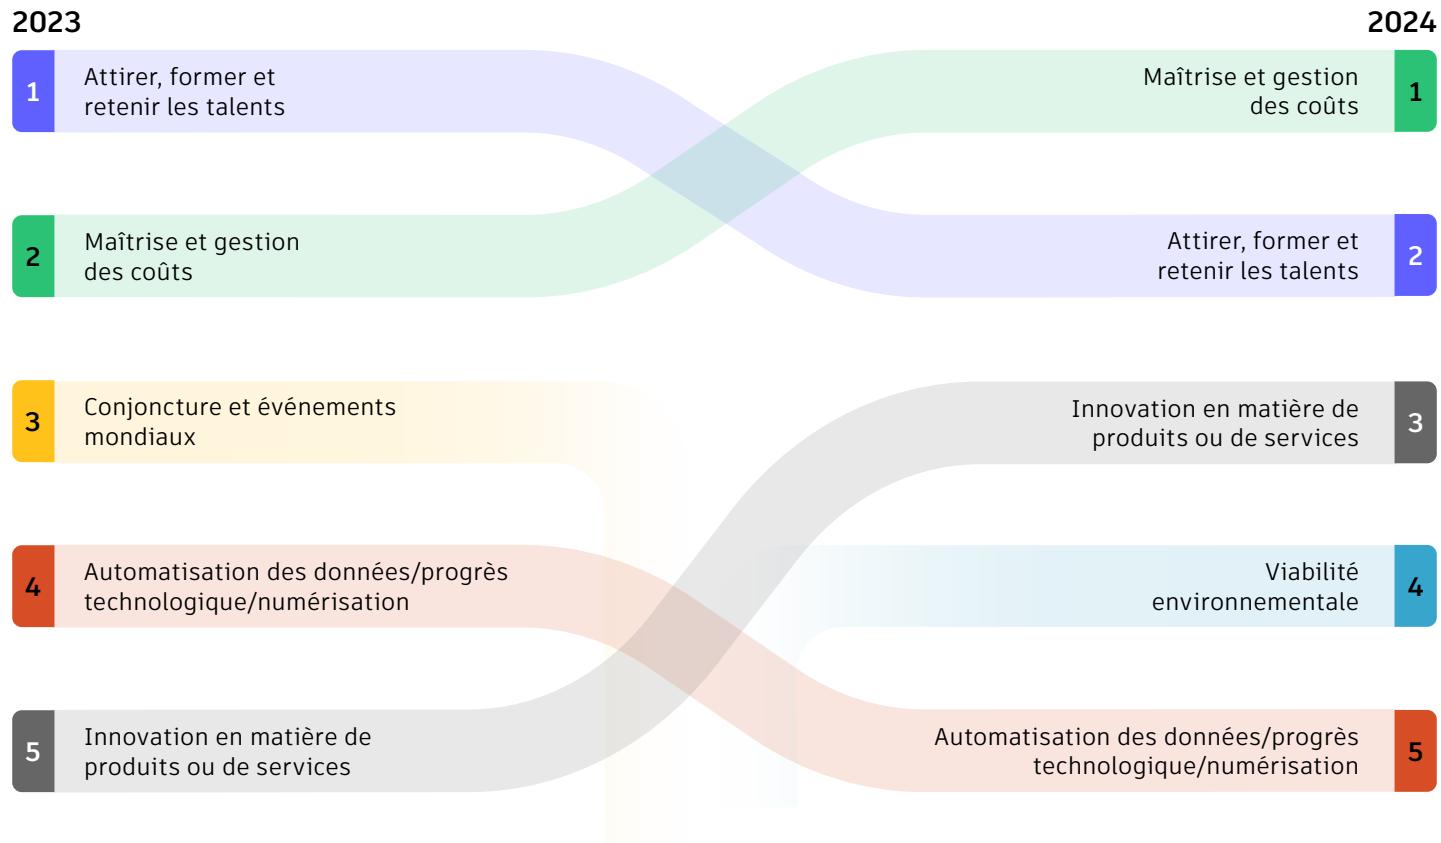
2023

1 Attirer, former et retenir les talents

2 Maîtrise et gestion des coûts

3 Conjoncture et événements mondiaux

4 Automatisation des données/progrès technologique/numérisation

5 Innovation en matière de produits ou de services

2024

Maîtrise et gestion des coûts 1

Attirer, former et retenir les talents 2

Innovation en matière de produits ou de services 3

Viabilité environnementale 4

Automatisation des données/progrès technologique/numérisation 5